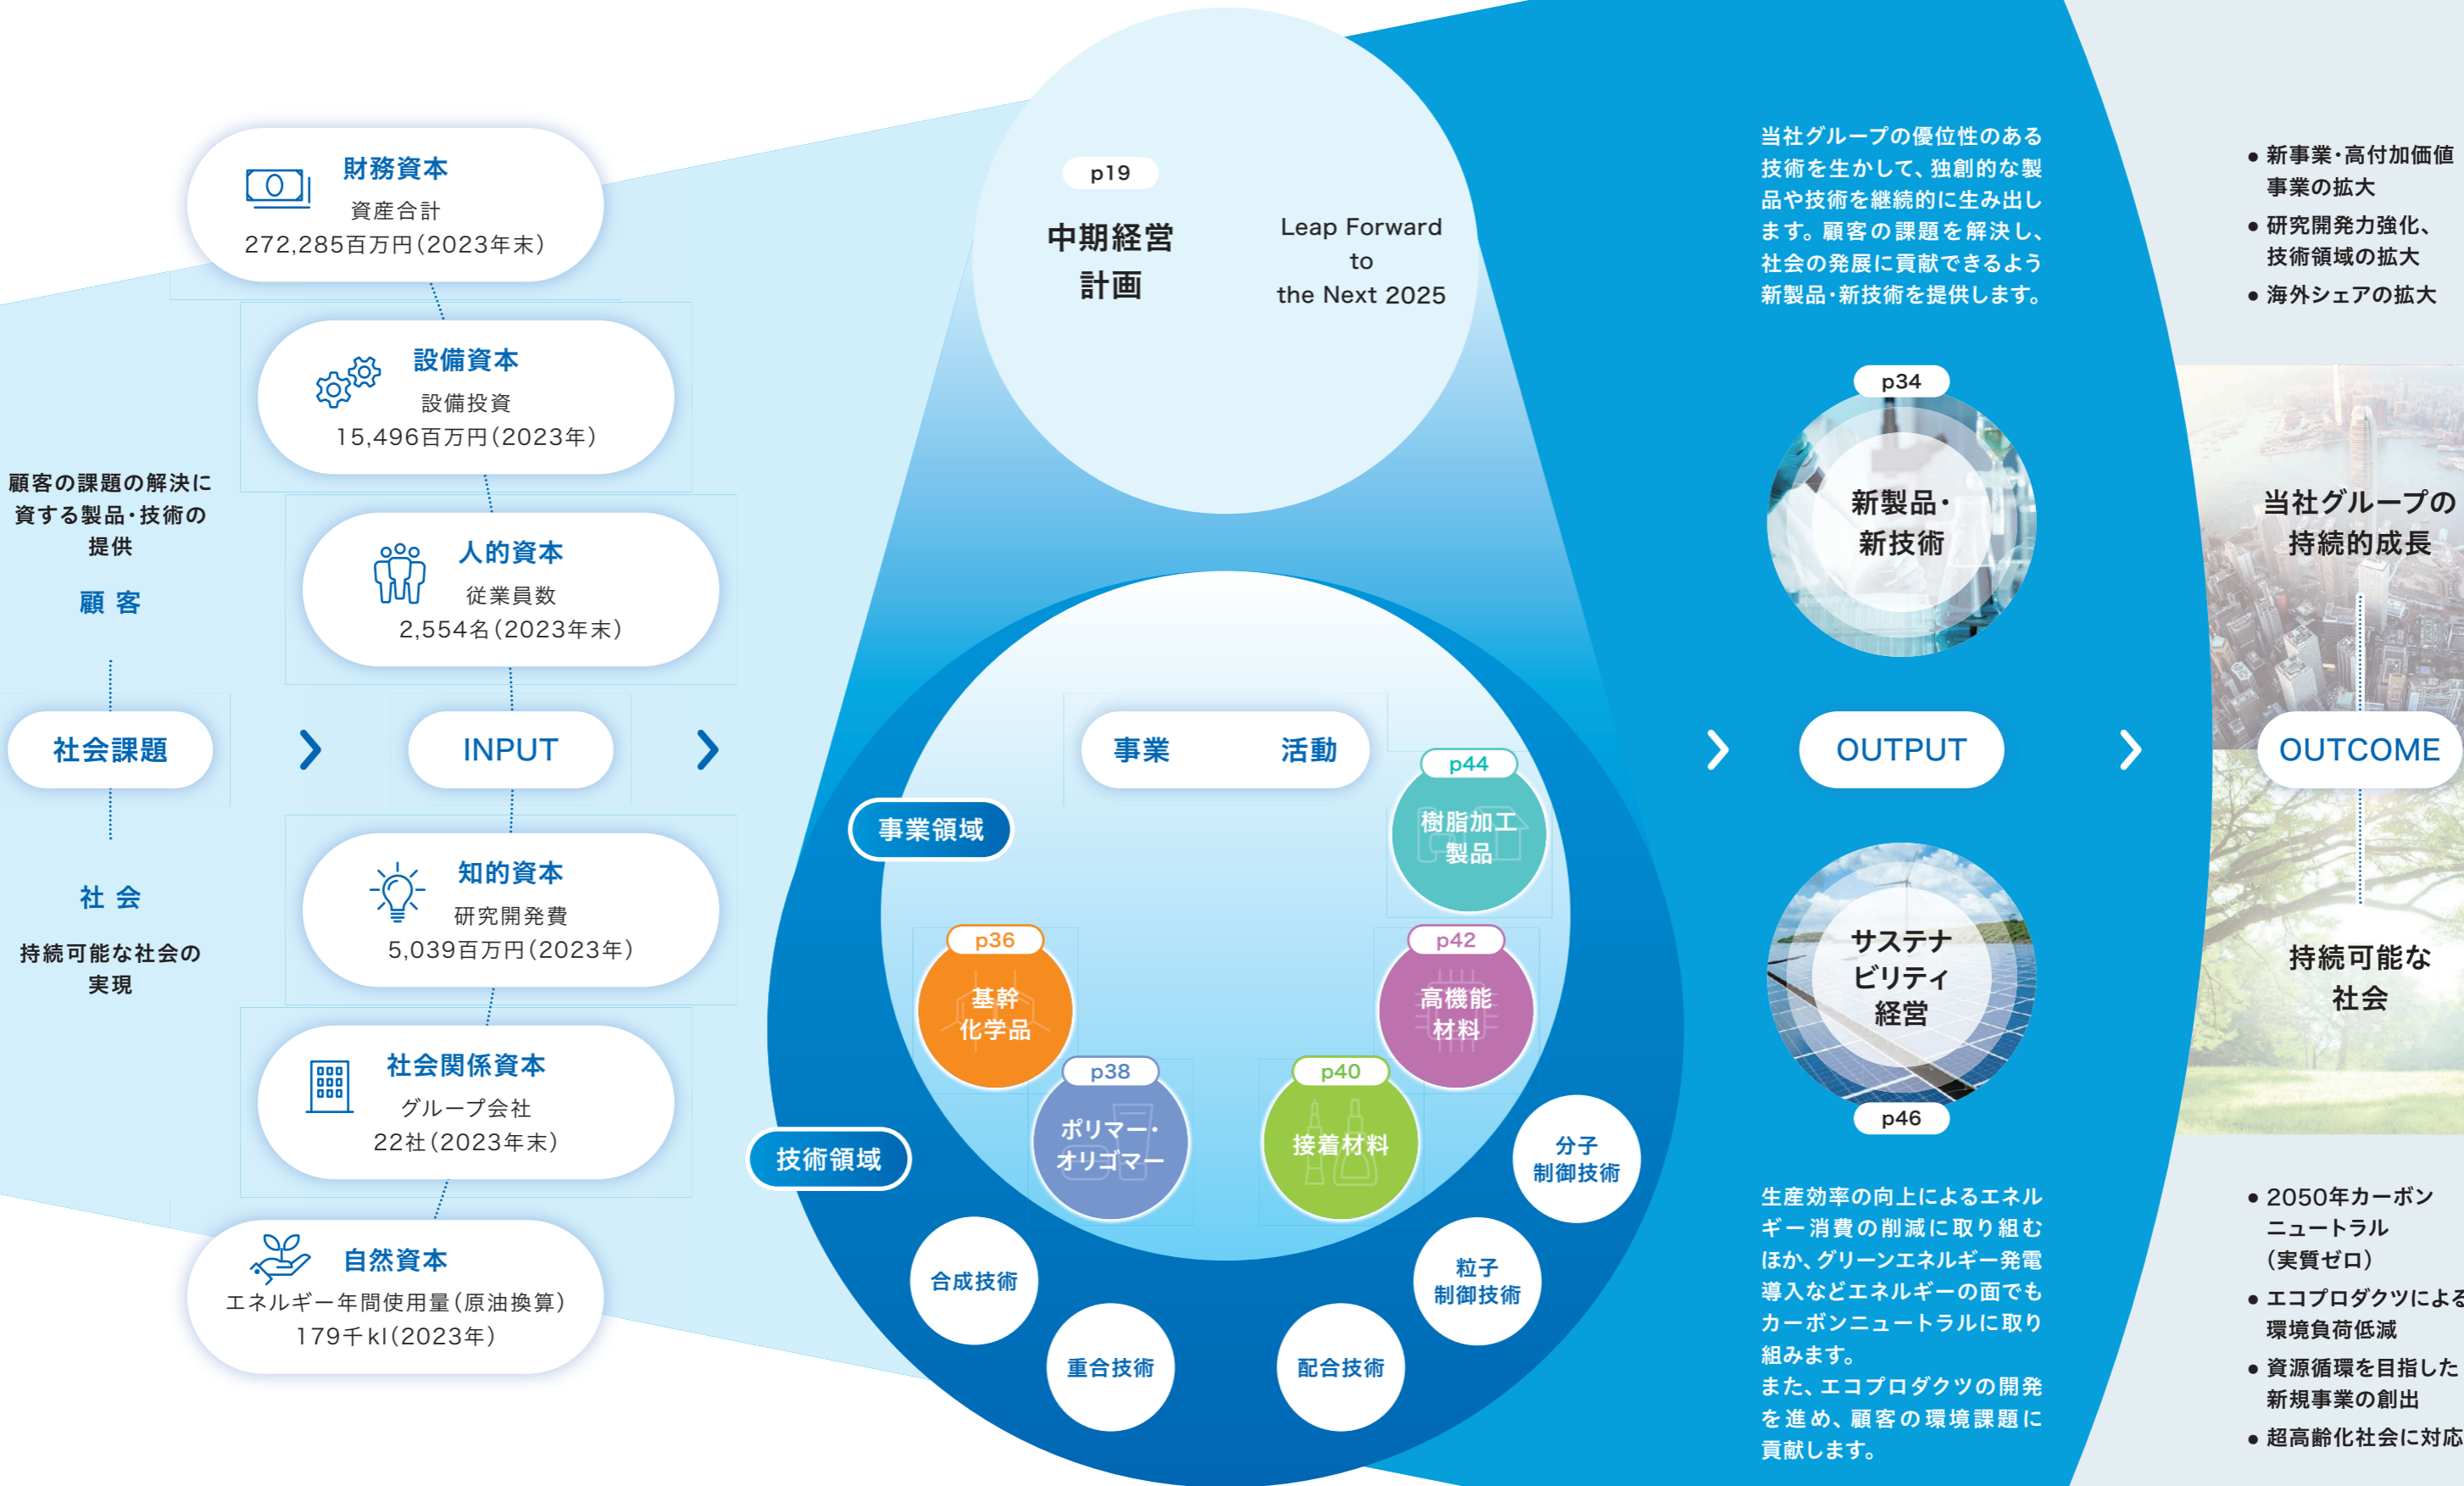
財務資本
資産合計
272,285百万円(2023年末)

設備資本
設備投資
15,496百万円(2023年)

人的資本
従業員数
2,554名(2023年末)

顧客の課題の解決に資する製品・技術の提供

顧 客

社会課題

INPUT

社 会

持続可能な社会の実現

知的資本
研究開発費
5,039百万円(2023年)

社会関係資本
グループ会社
22社(2023年末)

自然資本
エネルギー年間使用量(原油換算)
179千kl(2023年)

p19
中期経営計画
Leap Forward to the Next 2025

事業 活動

事業領域

p44
樹脂加工製品

p36
基幹化学品

p42
高機能材料

p38
ポリマー・オリゴマー

p40
接着材料

技術領域

分子制御技術

合成技術

粒子制御技術

重合技術

配合技術

当社グループの優位性のある技術を生かして、独創的な製品や技術を継続的に生み出します。顧客の課題を解決し、社会の発展に貢献できるよう新製品・新技術を提供します。

p34
新製品・新技術

OUTPUT

サステナビリティ経営
p46

生産効率の向上によるエネルギー消費の削減に取り組むほか、グリーンエネルギー発電導入などエネルギーの面でもカーボンニュートラルに取り組みます。
また、エコプロダクツの開発を進め、顧客の環境課題に貢献します。

● 新事業・高付加価値事業の拡大
● 研究開発力強化、技術領域の拡大
● 海外シェアの拡大

当社グループの持続的成長

OUTCOME

持続可能な社会

● 2050年カーボンニュートラル(実質ゼロ)
● エコプロダクツによる環境負荷低減
● 資源循環を目指した新規事業の創出
● 超高齢化社会に対応